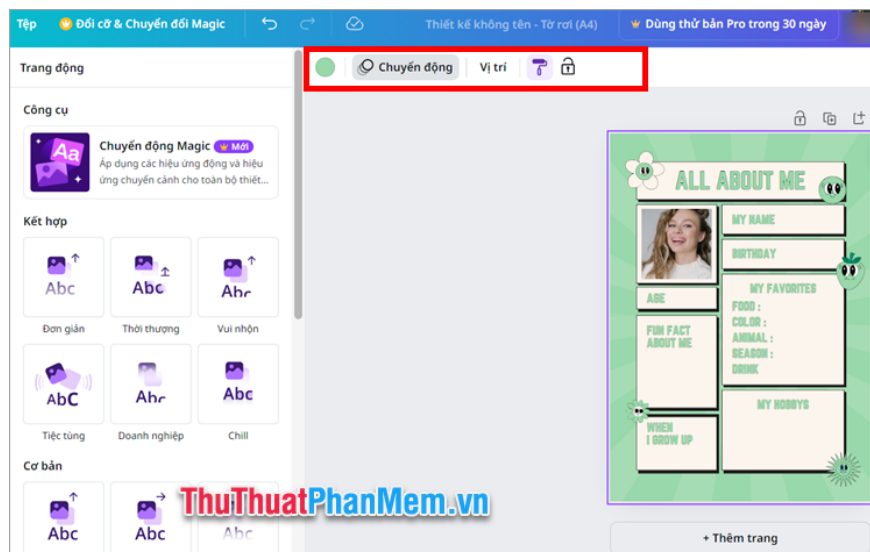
Tệp   Đổi cỡ & Chuyển đổi Magic   Thiết kế không tên - Tờ rơi (A4)   Dùng thử bản Pro trong 30 ngày

Trang động

Chuyển động   Vị trí

Công cụ

Chuyển động Magic Mới
Áp dụng các hiệu ứng động và hiệu ứng chuyển cảnh cho toàn bộ thiết...

Kết hợp

Abc   Abc   Abc
Đơn giản   Thời thượng   Vui nhộn

AbC   Abc   Abc
Tiệc tùng   Doanh nghiệp   Chill

Cơ bản

Abc   Abc   Abc

ALL ABOUT ME
MY NAME
BIRTHDAY
MY FAVORITES
FOOD :
COLOR :
ANIMAL :
SEASON :
DRINK
AGE
FUN FACT ABOUT ME
MY HOBBYS
WHEN I GROW UP

+ Thêm trang

ThuThuatPhanMem.vn